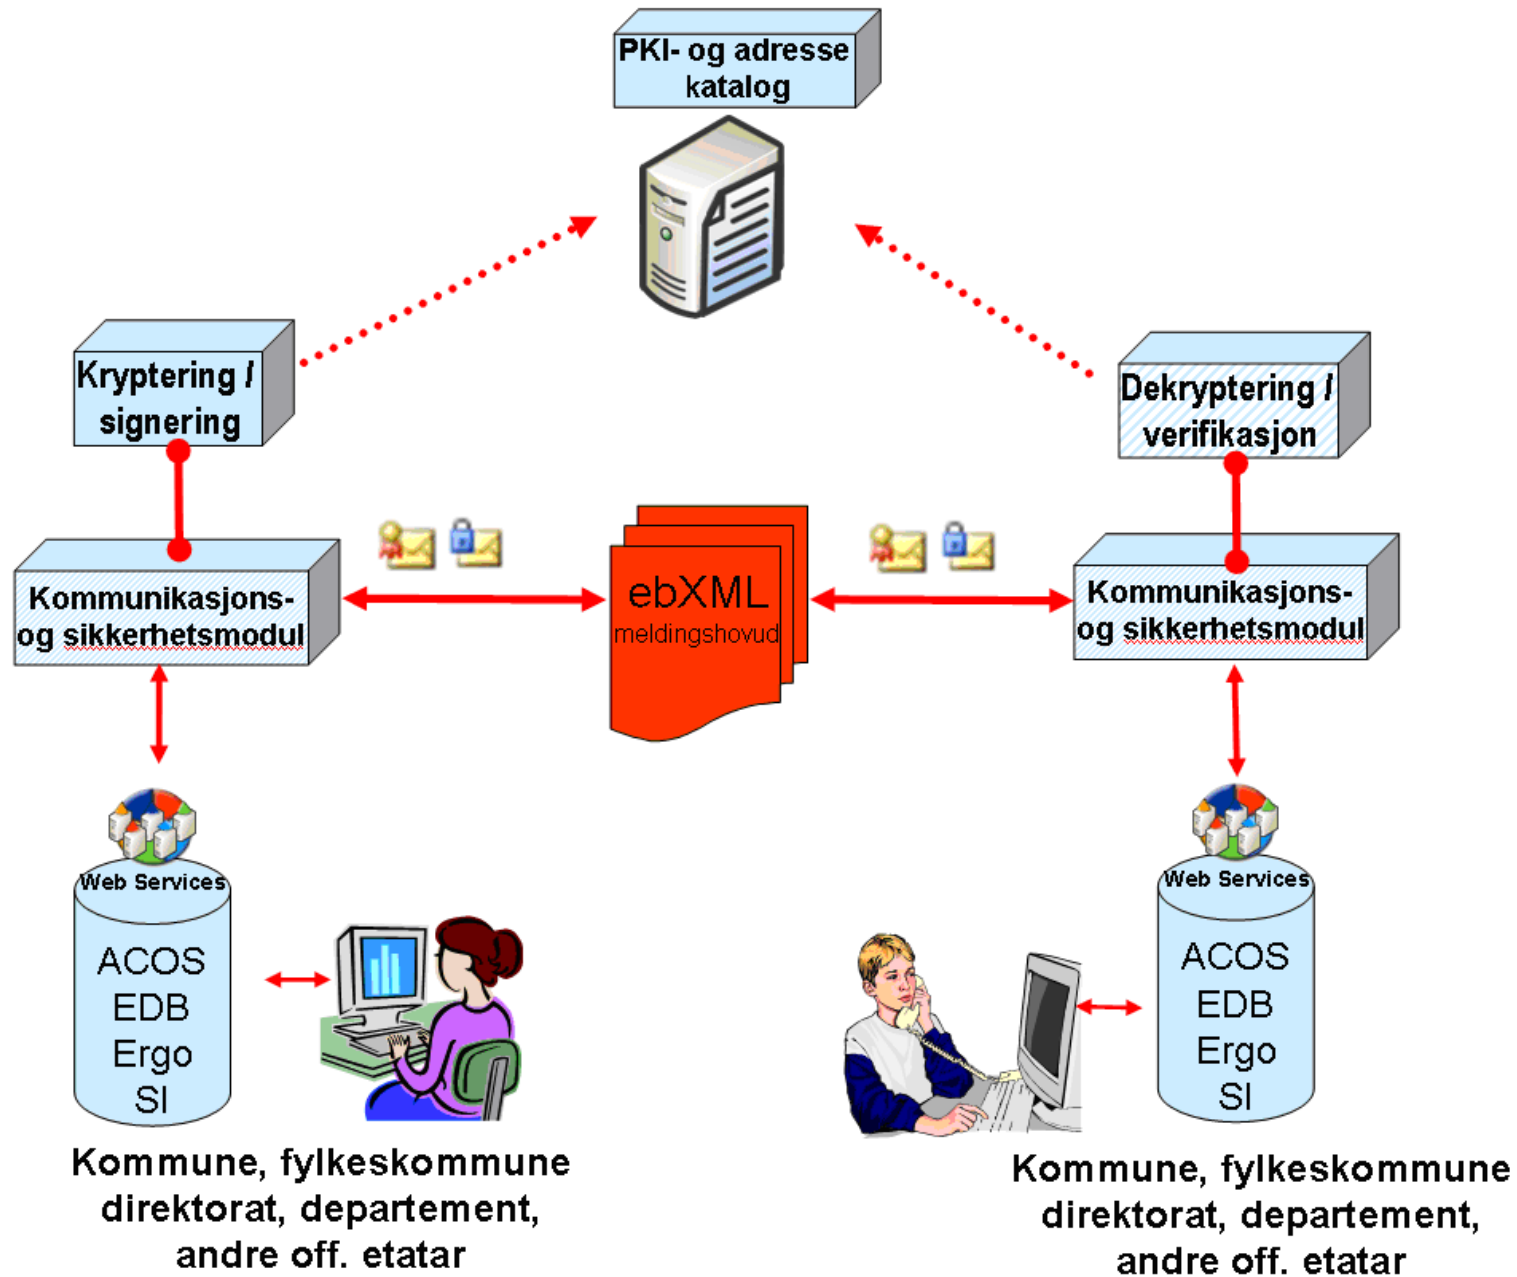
PKI- og adresse katalog

Kryptering / signering

Dekryptering / verifikasjon

Kommunikasjons- og sikkerhetsmodul

ebXML
meldingshovud

Kommunikasjons- og sikkerhetsmodul

Web Services
ACOS
EDB
Ergo
SI

Kommune, fylkeskommune direktorat, departement, andre off. etatar

Web Services
ACOS
EDB
Ergo
SI

Kommune, fylkeskommune direktorat, departement, andre off. etatar